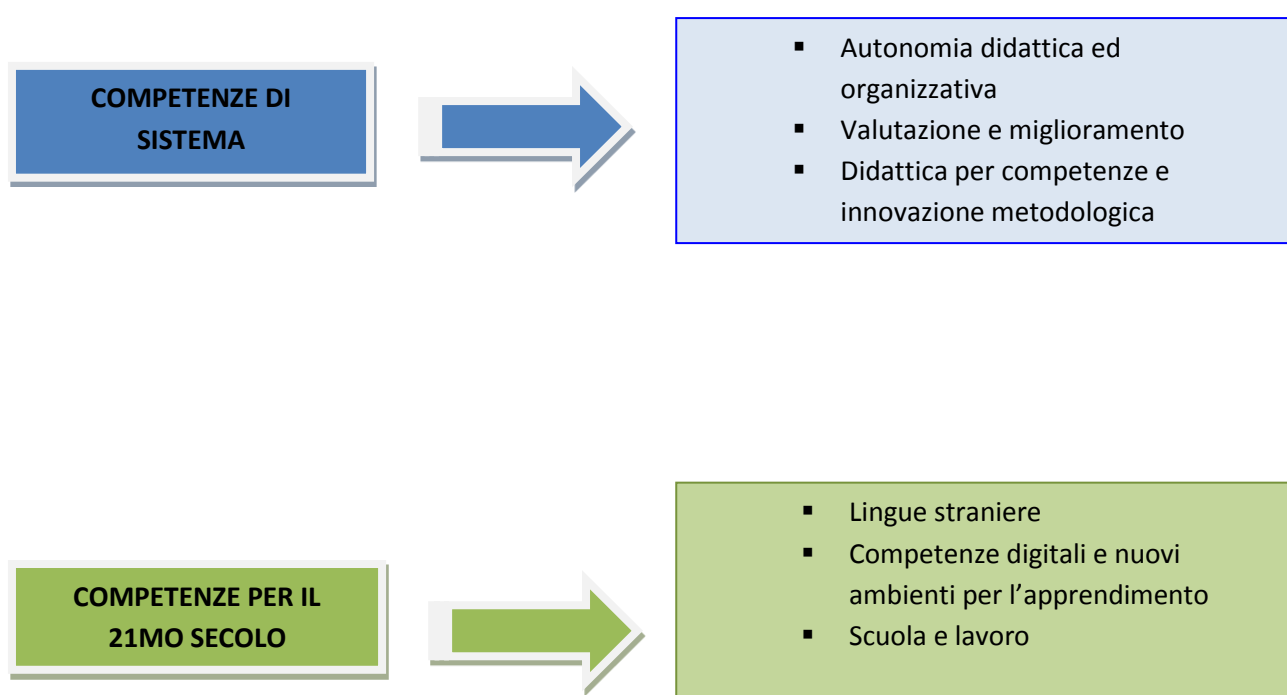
COMPETENZE DI SISTEMA

- Autonomia didattica ed organizzativa
- Valutazione e miglioramento
- Didattica per competenze e innovazione metodologica

COMPETENZE PER IL 21MO SECOLO

- Lingue straniere
- Competenze digitali e nuovi ambienti per l'apprendimento
- Scuola e lavoro